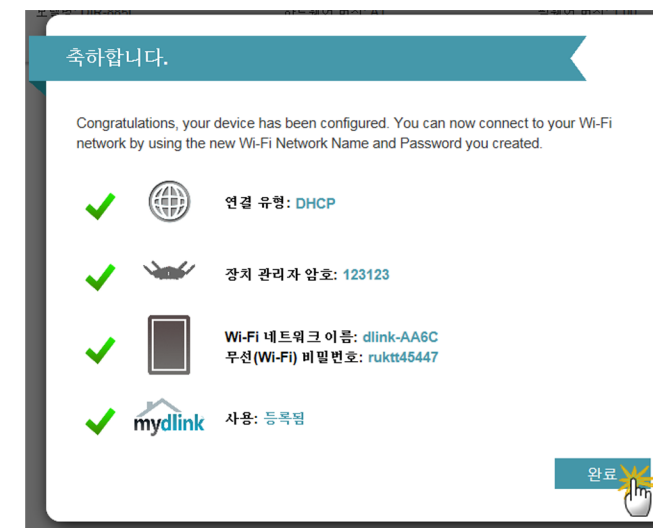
축하합니다.

Congratulations, your device has been configured. You can now connect to your Wi-Fi network by using the new Wi-Fi Network Name and Password you created.

연결 유형: DHCP

장치 관리자 암호: 123123

Wi-Fi 네트워크 이름: dlink-AA6C
무선(Wi-Fi) 비밀번호: ruktt45447

mydlink

사용: 등록됨

완료